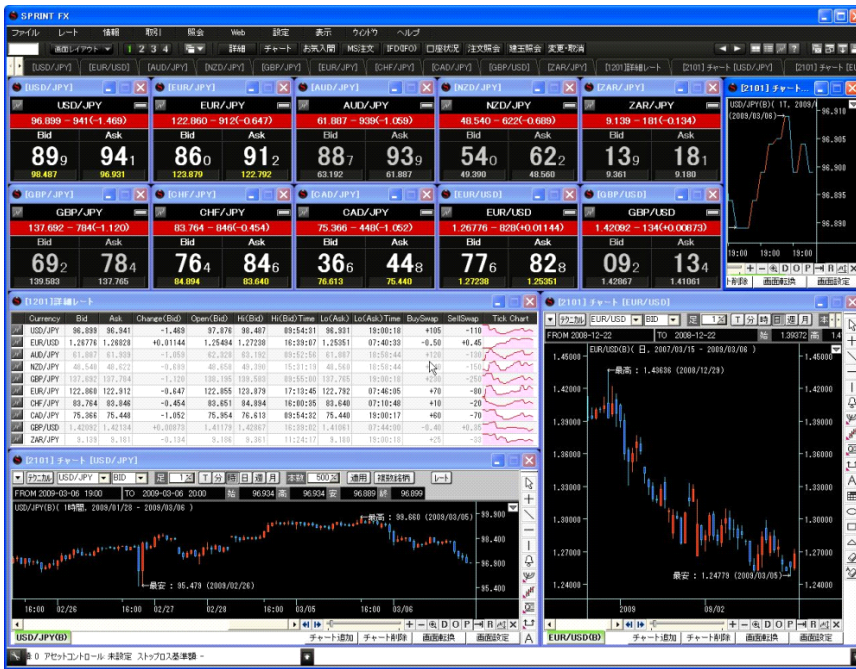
SPRINT FX

ファイル レート 情報 取引 照会 Web 設定 表示 ウィンドウ ヘルプ

画面レイアウト 1 2 3 4 詳細 チャート お気入間 MS注文 IFD(IFO) 口座状況 注文照会 建玉照会 変更・取消

[USD/JPY] [EUR/USD] [AUD/JPY] [NZD/JPY] [GBP/JPY] [EUR/JPY] [CHF/JPY] [CAD/JPY] [GBP/USD] [ZAR/JPY] [1201]詳細レート [2101] チャート [USD/JPY] [2101] チャート [EUR

[USD/JPY]
USD/JPY
96.899 - 941(-1.469)
Bid Ask
$89_9$ $94_1$
98.487 96.931

[EUR/JPY]
EUR/JPY
122.860 - 912(-0.647)
Bid Ask
$86_0$ $91_2$
123.879 122.792

[AUD/JPY]
AUD/JPY
61.887 - 939(-1.059)
Bid Ask
$88_7$ $93_9$
63.192 61.887

[NZD/JPY]
NZD/JPY
48.540 - 622(-0.689)
Bid Ask
$54_0$ $62_2$
49.390 48.560

[ZAR/JPY]
ZAR/JPY
9.139 - 181(-0.134)
Bid Ask
$13_9$ $18_1$
9.361 9.180

[2101] チャート
USD/JPY(B)( 1T, 2009/03/06 -
(2009/03/06)
96.910
96.905
96.900
96.895
96.890
19:00 19:00
19:00 19:00

[GBP/JPY]
GBP/JPY
137.692 - 784(-1.120)
Bid Ask
$69_2$ $78_4$
139.503 137.765

[CHF/JPY]
CHF/JPY
83.764 - 846(-0.454)
Bid Ask
$76_4$ $84_6$
84.894 83.640

[CAD/JPY]
CAD/JPY
75.366 - 448(-1.052)
Bid Ask
$36_6$ $44_8$
76.613 75.440

[EUR/USD]
EUR/USD
1.26776 - 828(+0.01144)
Bid Ask
$77_6$ $82_8$
1.27238 1.25351

[GBP/USD]
GBP/USD
1.42092 - 134(+0.00873)
Bid Ask
$09_2$ $13_4$
1.42867 1.41061

[1201]詳細レート

| Currency | Bid | Ask | Change(Bid) | Open(Bid) | Hi(Bid) | Hi(Bid)Time | Lo(Ask) | Lo(Ask)Time | BuySwap | SellSwap | Tick Chart |
|---|---|---|---|---|---|---|---|---|---|---|---|
| USD/JPY | 96.899 | 96.941 | -1.469 | 97.876 | 98.487 | 09:54:31 | 96.931 | 19:00:18 | +105 | -110 | |
| EUR/USD | 1.26776 | 1.26828 | +0.01144 | 1.25484 | 1.27238 | 16:39:07 | 1.25351 | 07:40:33 | -0.50 | +0.45 | |
| AUD/JPY | 61.887 | 61.939 | -1.059 | 62.926 | 63.192 | 09:52:56 | 61.887 | 19:58:44 | +120 | -130 | |
| NZD/JPY | 48.540 | 48.622 | -0.689 | 49.050 | 49.390 | 15:51:19 | 48.560 | 19:58:44 | +140 | -150 | |
| GBP/JPY | 137.692 | 137.784 | -1.120 | 138.195 | 139.503 | 09:55:00 | 137.765 | 19:00:18 | +230 | -250 | |
| EUR/JPY | 122.860 | 122.912 | -0.647 | 122.855 | 123.879 | 17:13:45 | 122.792 | 07:46:05 | +70 | -80 | |
| CHF/JPY | 83.764 | 83.846 | -0.454 | 83.651 | 84.894 | 16:00:35 | 83.640 | 07:10:48 | +10 | -20 | |
| CAD/JPY | 75.366 | 75.448 | -1.052 | 75.954 | 76.613 | 09:54:32 | 75.440 | 19:00:17 | +60 | -70 | |
| GBP/USD | 1.42092 | 1.42134 | +0.00873 | 1.41179 | 1.42867 | 16:38:02 | 1.41061 | 07:44:00 | -0.40 | +0.35 | |
| ZAR/JPY | 9.139 | 9.181 | -0.134 | 9.186 | 9.361 | 11:24:17 | 9.180 | 19:00:18 | +25 | -33 | |

[2101] チャート [EUR/USD]
テクニカル EUR/USD BID 足 1 T 分 時 日 週 月
FROM 2008-12-22 TO 2008-12-22 始 1.39372 高 1.4
EUR/USD(B)( 日, 2007/03/15 - 2009/03/06 )
最高 : 1.43836 (2008/12/29)
最安 : 1.24779 (2009/03/05)
1.45000
1.42000
1.39000
1.36000
1.33000
1.30000
1.27000
1.24000
2009 09/02
EUR/USD(B) チャート追加 チャート削除 画面転換 画面設定

[2101] チャート [USD/JPY]
テクニカル USD/JPY BID 足 1 T 分 時 日 週 月 本数 500本 適用 複数銘柄 レート
FROM 2009-03-06 19:00 TO 2009-03-06 20:00 始 96.934 高 96.934 安 96.889 終 96.899
USD/JPY(B)( 1時間, 2009/01/28 - 2009/03/06 )
最高 : 99.660 (2009/03/05)
最安 : 95.479 (2009/02/26)
99.900
98.400
96.900
95.400
16:00 02/26 16:00 02/27 16:00 02/28 16:00 03/05 16:00 03/06
USD/JPY(B) チャート追加 チャート削除 画面転換 画面設定

0 アセットコントロール 未設定 ストップロス基準額 -